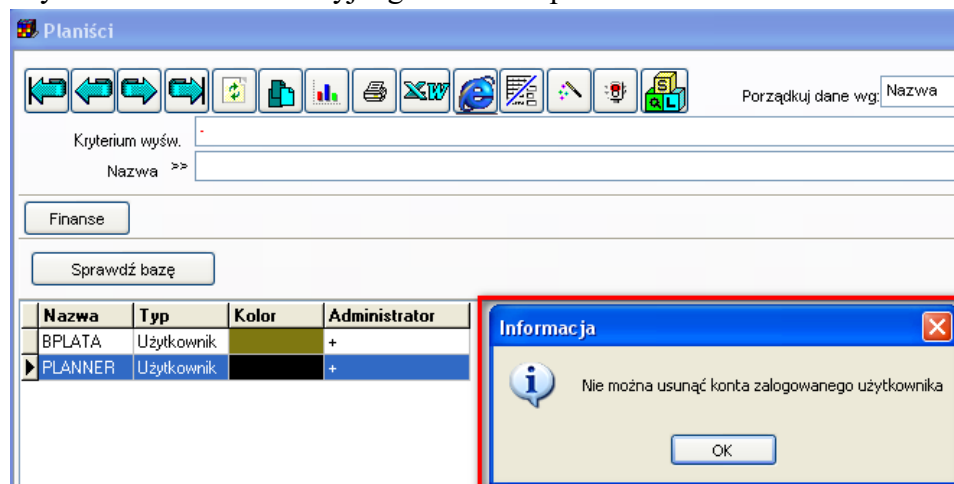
Planiści

Porządkuj dane wg: Nazwa

Kryterium wyśw.

Nazwa >>

Finanse

Sprawdź bazę

| Nazwa | Typ | Kolor | Administrator |
|---|---|---|---|
| BPLATA | Użytkownik | | + |
| PLANNER | Użytkownik | | + |

Informacja

Nie można usunąć konta zalogowanego użytkownika

OK